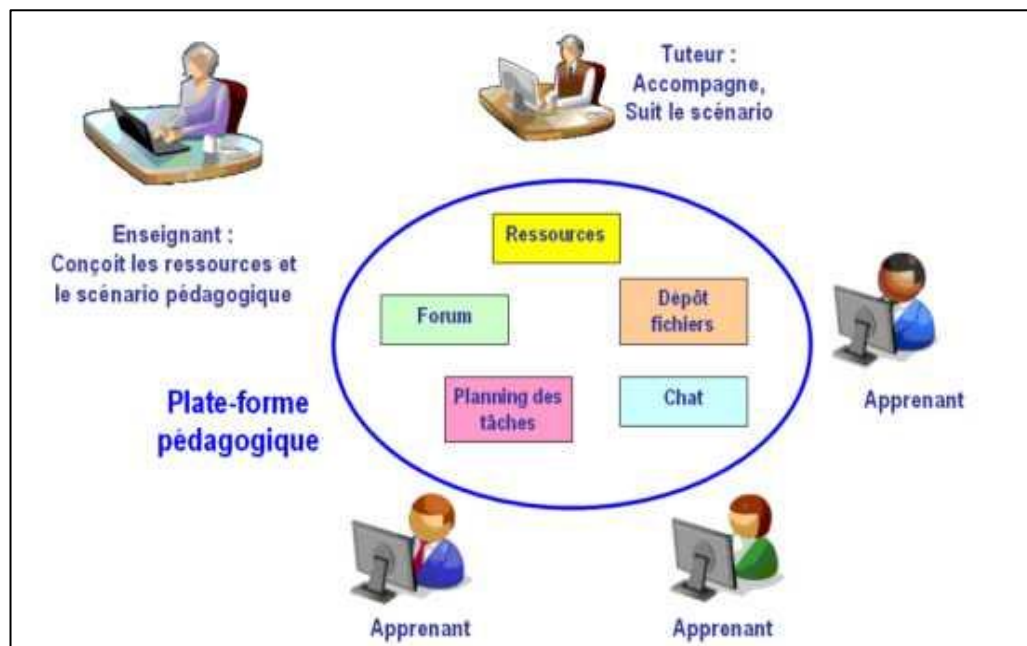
Tuteur :
Accompagne,
Suit le scénario

Enseignant :
Conçoit les ressources et le scénario pédagogique

Ressources

Forum

Dépôt fichiers

Planning des tâches

Chat

Plate-forme pédagogique

Apprenant

Apprenant

Apprenant